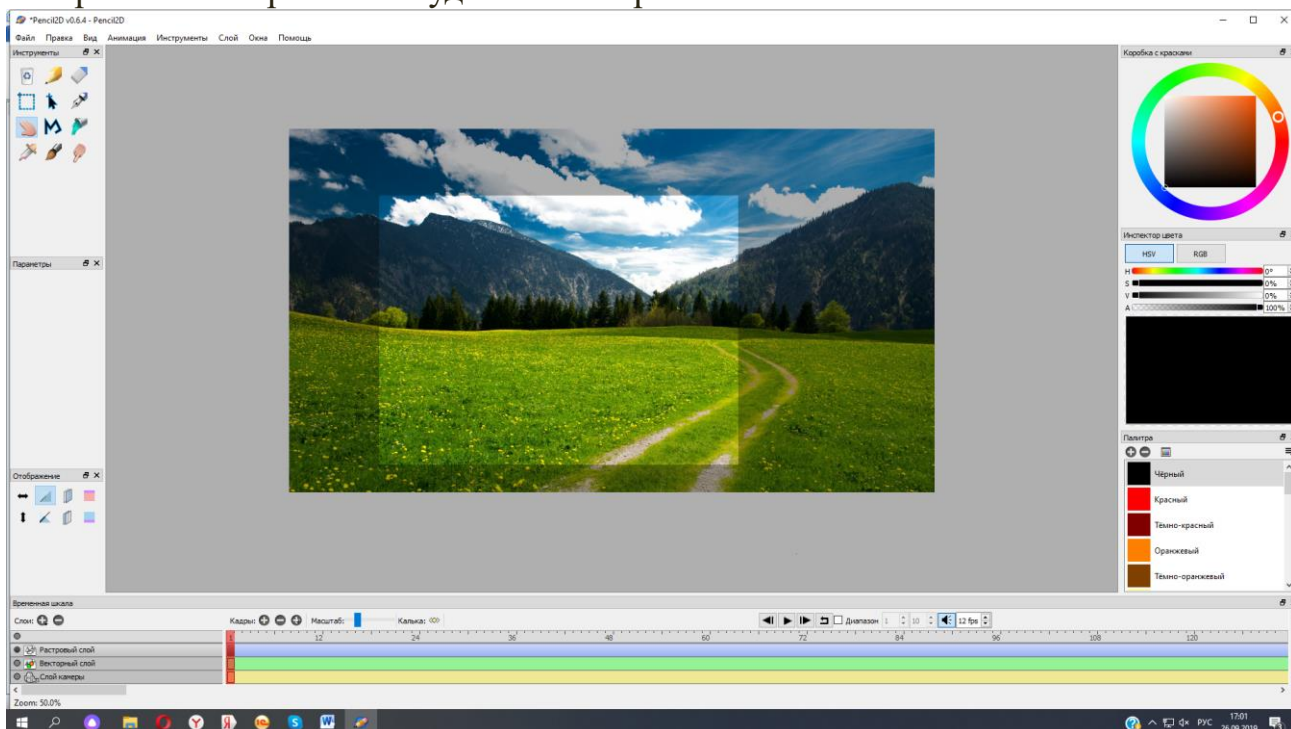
*Pencil2D v0.6.4 - Pencil2D

Файл Правка Вид Анимация Инструменты Слой Окна Помощь

Инструменты

Параметры

Отображение

Коробка с красками

Инспектор цвета

HSV RGB

H 0°
S 0%
V 0%
A 100%

Палитра

Чёрный
Красный
Тёмно-красный
Оранжевый
Тёмно-оранжевый

Временная шкала

Слои:

Кадры: Масштаб: Калька:

Диапазон 1 10 12 fps

12 24 36 48 60 72 84 96 108 120

Растровый слой
Векторный слой
Слой камеры

Zoom: 50.0%

РУС 17:01 26.09.2019